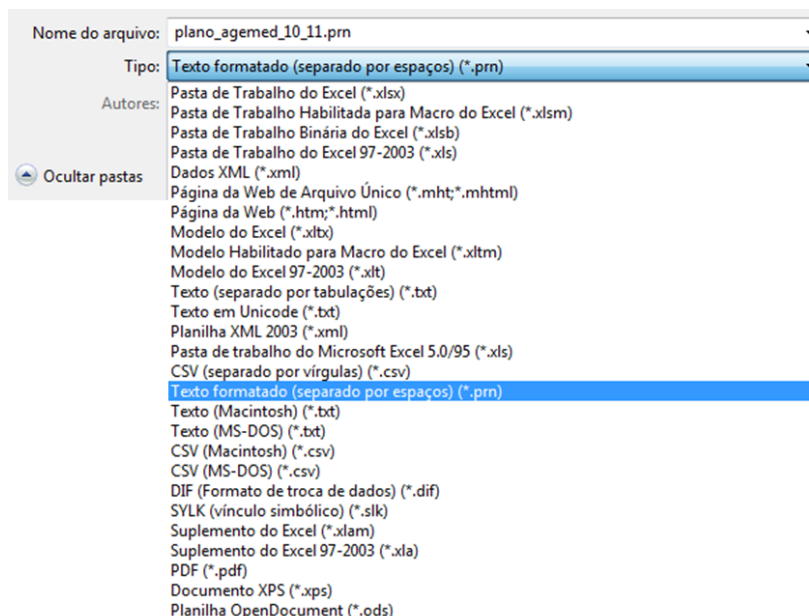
Nome do arquivo: plano_agemed_10_11.prn

Tipo: Texto formatado (separado por espaços) (*.prn)

Autores:

Ocultar pastas

Pasta de Trabalho do Excel (*.xlsx)
Pasta de Trabalho Habilitada para Macro do Excel (*.xlsm)
Pasta de Trabalho Binária do Excel (*.xlsb)
Pasta de Trabalho do Excel 97-2003 (*.xls)
Dados XML (*.xml)
Página da Web de Arquivo Único (*.mht;*.mhtml)
Página da Web (*.htm;*.html)
Modelo do Excel (*.xltx)
Modelo Habilitado para Macro do Excel (*.xltm)
Modelo do Excel 97-2003 (*.xlt)
Texto (separado por tabulações) (*.txt)
Texto em Unicode (*.txt)
Planilha XML 2003 (*.xml)
Pasta de trabalho do Microsoft Excel 5.0/95 (*.xls)
CSV (separado por vírgulas) (*.csv)
Texto formatado (separado por espaços) (*.prn)
Texto (Macintosh) (*.txt)
Texto (MS-DOS) (*.txt)
CSV (Macintosh) (*.csv)
CSV (MS-DOS) (*.csv)
DIF (Formato de troca de dados) (*.dif)
SYLK (vínculo simbólico) (*.slk)
Suplemento do Excel (*.xlam)
Suplemento do Excel 97-2003 (*.xla)
PDF (*.pdf)
Documento XPS (*.xps)
Planilha OpenDocument (*.ods)